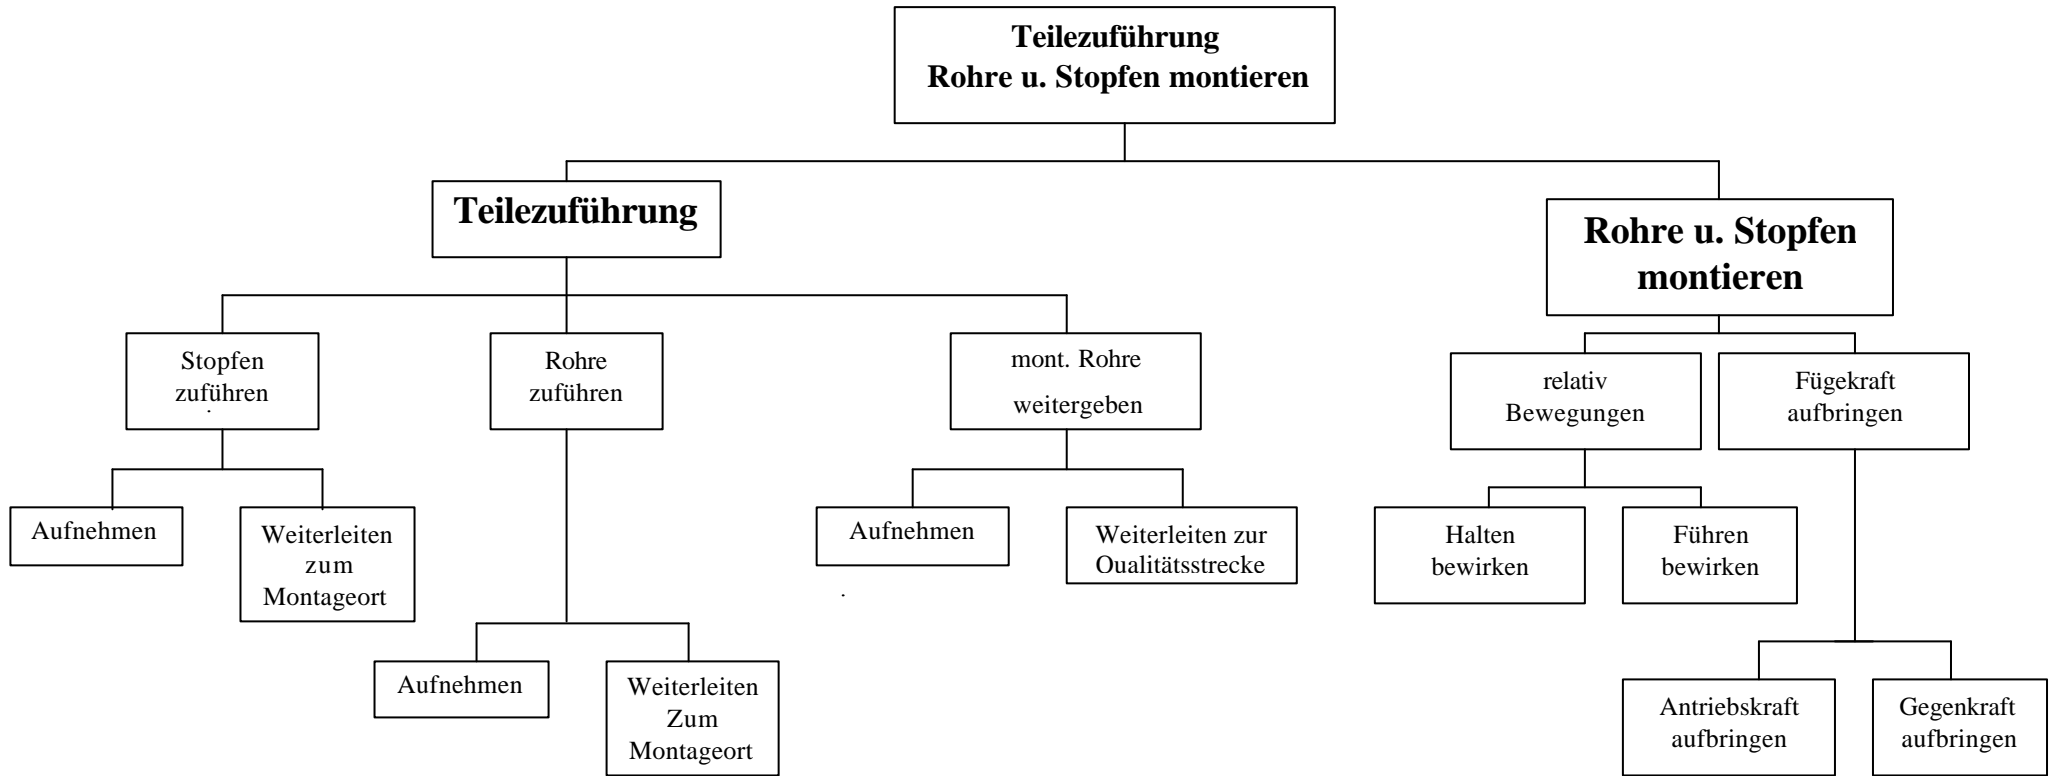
Teilezuführung
Rohre u. Stopfen montieren

Teilezuführung

Stopfen zuführen

Aufnehmen

Weiterleiten zum Montageort

Rohre zuführen

Aufnehmen

Weiterleiten Zum Montageort

mont. Rohre weitergeben

Aufnehmen

Weiterleiten zur Oualitätsstrecke

Rohre u. Stopfen montieren

relativ Bewegungen

Halten bewirken

Führen bewirken

Fügekraft aufbringen

Antriebskraft aufbringen

Gegenkraft aufbringen